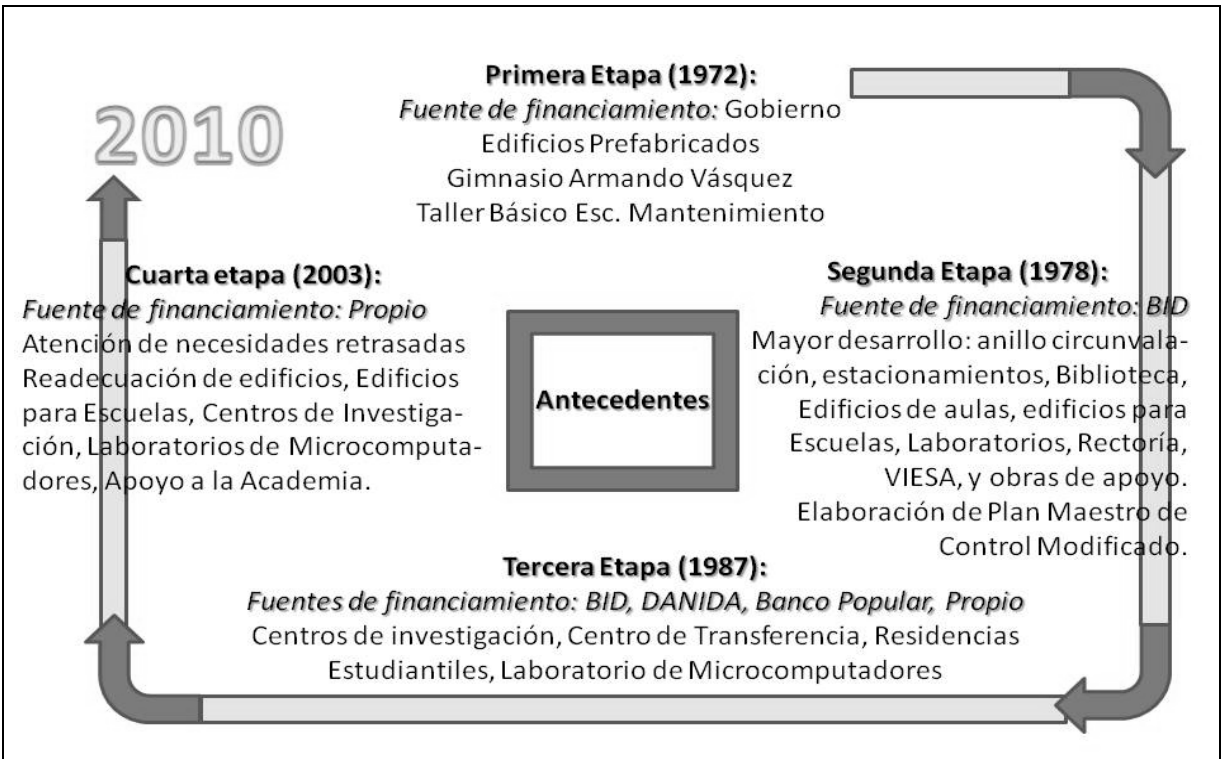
2010

Primera Etapa (1972):
Fuente de financiamiento: Gobierno
Edificios Prefabricados
Gimnasio Armando Vásquez
Taller Básico Esc. Mantenimiento

Segunda Etapa (1978):
Fuente de financiamiento: BID
Mayor desarrollo: anillo circunvalación, estacionamientos, Biblioteca, Edificios de aulas, edificios para Escuelas, Laboratorios, Rectoría, VIESA, y obras de apoyo. Elaboración de Plan Maestro de Control Modificado.

Tercera Etapa (1987):
Fuentes de financiamiento: BID, DANIDA, Banco Popular, Propio
Centros de investigación, Centro de Transferencia, Residencias Estudiantiles, Laboratorio de Microcomputadores

Cuarta etapa (2003):
Fuente de financiamiento: Propio
Atención de necesidades retrasadas Readecuación de edificios, Edificios para Escuelas, Centros de Investigación, Laboratorios de Microcomputadores, Apoyo a la Academia.

Antecedentes